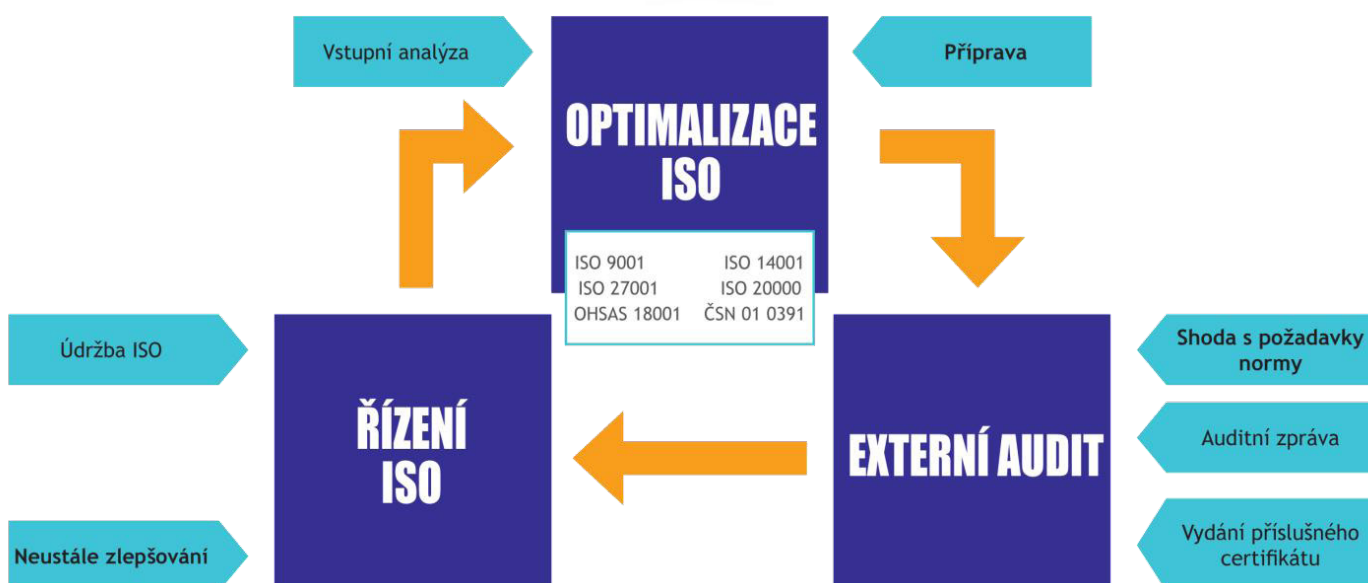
Vstupní analýza

OPTIMALIZACE ISO

Příprava

ISO 9001 ISO 14001
ISO 27001 ISO 20000
OHSAS 18001 ČSN 01 0391

Údržba ISO

ŘÍZENÍ ISO

EXTERNÍ AUDIT

Shoda s požadavky normy

Auditní zpráva

Neustále zlepšování

Vydání příslušného certifikátu